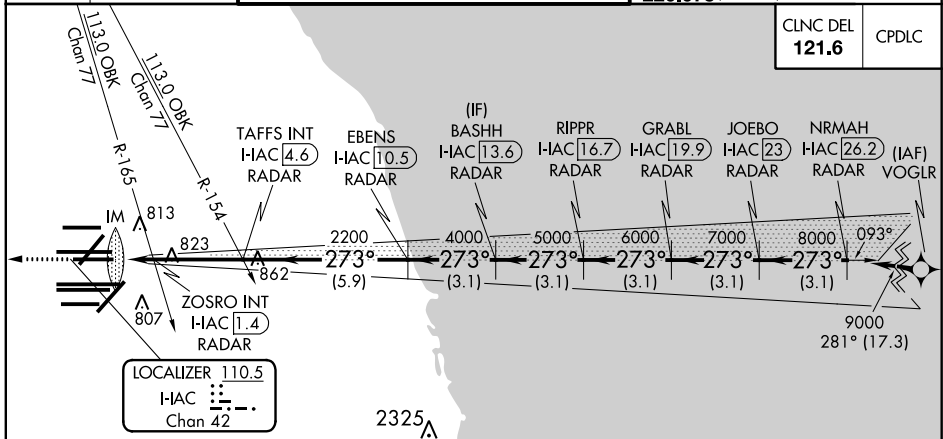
CLNC DEL
121.6

CPDLC

113.0 OBK
Chan 77

113.0 OBK
Chan 77

R-165

R-154

TAFFS INT
I-IAC 4.6
RADAR

EBENS
I-IAC 10.5
RADAR

(IF)
BASHH
I-IAC 13.6
RADAR

RIPPR
I-IAC 16.7
RADAR

GRABL
I-IAC 19.9
RADAR

JOEBO
I-IAC 23
RADAR

NRMAH
I-IAC 26.2
RADAR

(IAF)
VOGLR

IM

813

823

2200

4000

5000

6000

7000

8000

093°

273°

273°

273°

273°

273°

273°

862

(5.9)

(3.1)

(3.1)

(3.1)

(3.1)

(3.1)

9000
281° (17.3)

807

ZOSRO INT
I-IAC 1.4
RADAR

LOCALIZER 110.5
I-IAC
Chan 42

2325